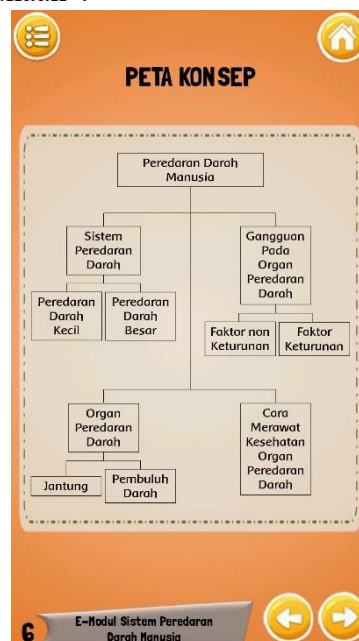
PETA KONSEP

Peredaran Darah Manusia

Sistem Peredaran Darah

Peredaran Darah Kecil

Peredaran Darah Besar

Gangguan Pada Organ Peredaran Darah

Faktor non Keturunan

Faktor Keturunan

Organ Peredaran Darah

Jantung

Pembuluh Darah

Cara Merawat Kesehatan Organ Peredaran Darah

6

E-Modul Sistem Peredaran Darah Manusia